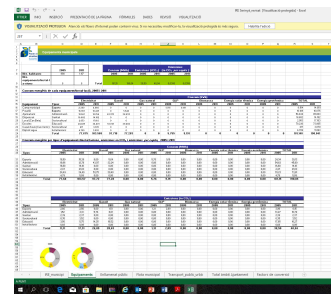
FITXER   INICI   INSEREIX   DISPOSICIÓ DE LA PÀGINA   FÓRMULES   DADES   REVISIÓ   VISUALITZACIÓ

VISUALITZACIÓ PROTEGIDA   Habilita l'edició

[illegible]

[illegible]

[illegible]

BR_municipi   Equipaments   Enllumenat públic   Flota municipal   Transport públic   Total sector equipaments   Sectors de consum   ...